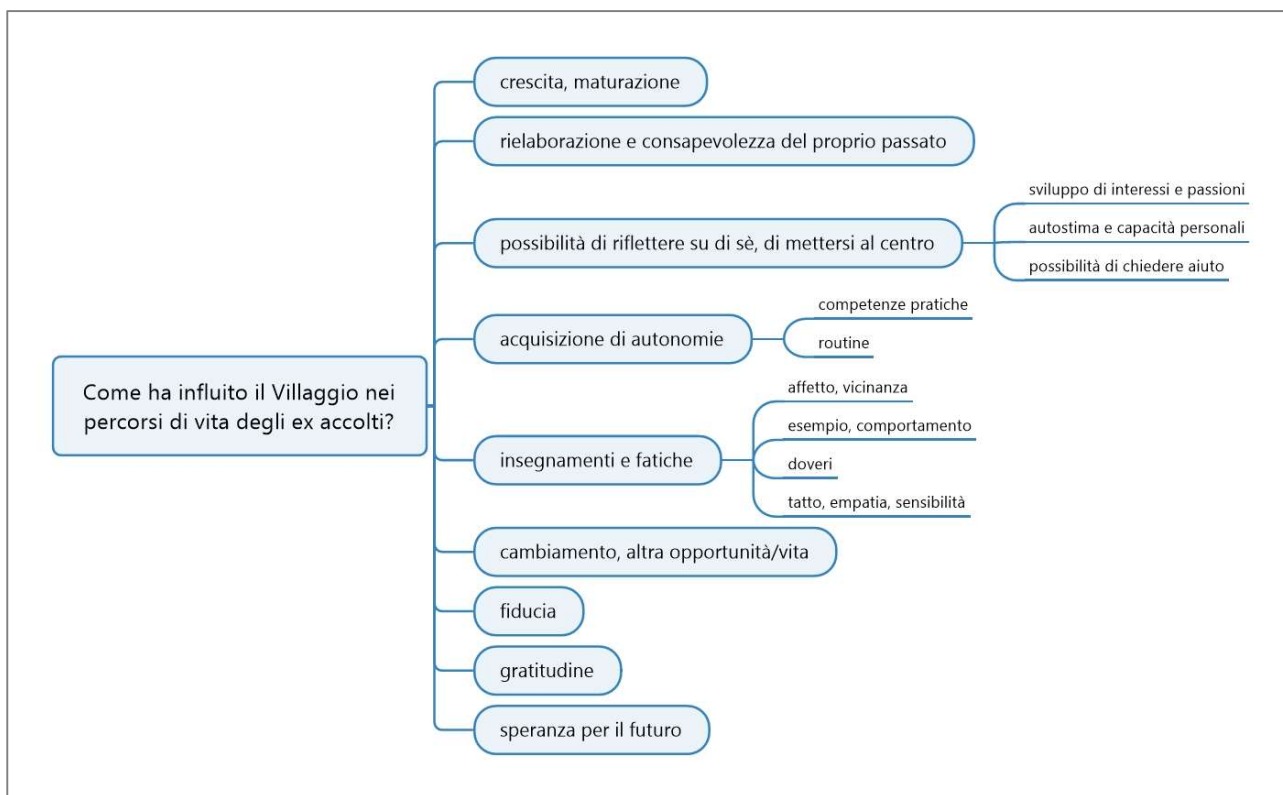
Come ha influito il Villaggio nei percorsi di vita degli ex accolti?

crescita, maturazione

rielaborazione e consapevolezza del proprio passato

possibilità di riflettere su di sè, di mettersi al centro

sviluppo di interessi e passioni

autostima e capacità personali

possibilità di chiedere aiuto

acquisizione di autonomie

competenze pratiche

routine

insegnamenti e fatiche

affetto, vicinanza

esempio, comportamento

doveri

tatto, empatia, sensibilità

cambiamento, altra opportunità/vita

fiducia

gratitudine

speranza per il futuro